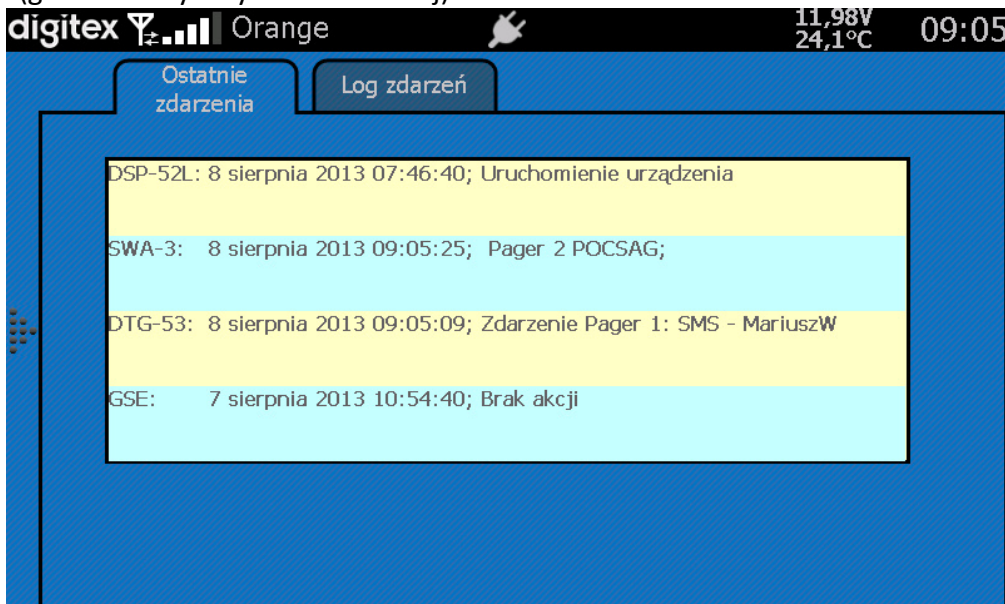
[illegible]

digitex Orange 11,98V 24,1°C 09:05

Ostatnie zdarzenia

Log zdarzeń

DSP-52L: 8 sierpnia 2013 07:46:40; Uruchomienie urządzenia

SWA-3: 8 sierpnia 2013 09:05:25; Pager 2 POCSAG;

DTG-53: 8 sierpnia 2013 09:05:09; Zdarzenie Pager 1: SMS - MariuszW

GSE: 7 sierpnia 2013 10:54:40; Brak akcji